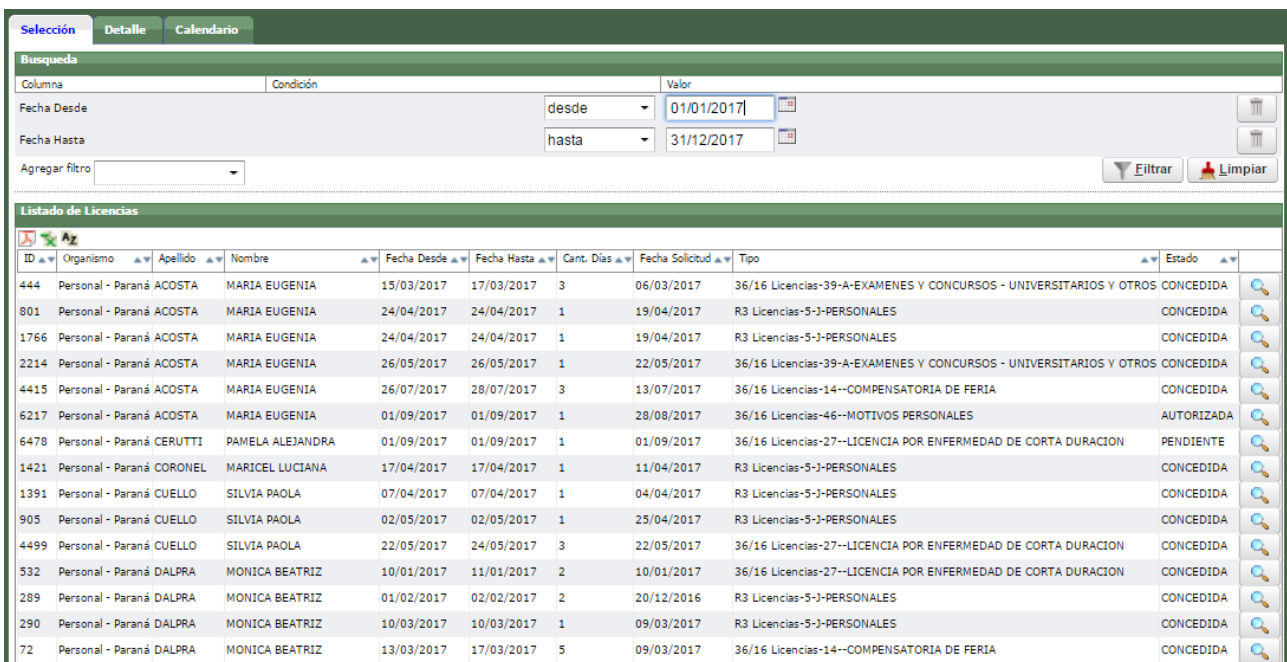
Selección Detalle Calendario

Busqueda

| Columna | Condición | Valor |
|---|---|---|
| Fecha Desde | desde | 01/01/2017 |
| Fecha Hasta | hasta | 31/12/2017 |

Agregar filtro

Filtrar Limpiar

Listado de Licencias

| ID | Organismo | Apellido | Nombre | Fecha Desde | Fecha Hasta | Cant. Días | Fecha Solicitud | Tipo | Estado |
|---|---|---|---|---|---|---|---|---|---|
| 444 | Personal - Paraná | ACOSTA | MARIA EUGENIA | 15/03/2017 | 17/03/2017 | 3 | 06/03/2017 | 36/16 Licencias-39-A-EXAMENES Y CONCURSOS - UNIVERSITARIOS Y OTROS | CONCEDIDA |
| 801 | Personal - Paraná | ACOSTA | MARIA EUGENIA | 24/04/2017 | 24/04/2017 | 1 | 19/04/2017 | R3 Licencias-5-J-PERSONALES | CONCEDIDA |
| 1766 | Personal - Paraná | ACOSTA | MARIA EUGENIA | 24/04/2017 | 24/04/2017 | 1 | 19/04/2017 | R3 Licencias-5-J-PERSONALES | CONCEDIDA |
| 2214 | Personal - Paraná | ACOSTA | MARIA EUGENIA | 26/05/2017 | 26/05/2017 | 1 | 22/05/2017 | 36/16 Licencias-39-A-EXAMENES Y CONCURSOS - UNIVERSITARIOS Y OTROS | CONCEDIDA |
| 4415 | Personal - Paraná | ACOSTA | MARIA EUGENIA | 26/07/2017 | 28/07/2017 | 3 | 13/07/2017 | 36/16 Licencias-14--COMPENSATORIA DE FERIA | CONCEDIDA |
| 6217 | Personal - Paraná | ACOSTA | MARIA EUGENIA | 01/09/2017 | 01/09/2017 | 1 | 28/08/2017 | 36/16 Licencias-46--MOTIVOS PERSONALES | AUTORIZADA |
| 6478 | Personal - Paraná | CERUTTI | PAMELA ALEJANDRA | 01/09/2017 | 01/09/2017 | 1 | 01/09/2017 | 36/16 Licencias-27--LICENCIA POR ENFERMEDAD DE CORTA DURACION | PENDIENTE |
| 1421 | Personal - Paraná | CORONEL | MARICEL LUCIANA | 17/04/2017 | 17/04/2017 | 1 | 11/04/2017 | R3 Licencias-5-J-PERSONALES | CONCEDIDA |
| 1391 | Personal - Paraná | CUELLO | SILVIA PAOLA | 07/04/2017 | 07/04/2017 | 1 | 04/04/2017 | R3 Licencias-5-J-PERSONALES | CONCEDIDA |
| 905 | Personal - Paraná | CUELLO | SILVIA PAOLA | 02/05/2017 | 02/05/2017 | 1 | 25/04/2017 | R3 Licencias-5-J-PERSONALES | CONCEDIDA |
| 4499 | Personal - Paraná | CUELLO | SILVIA PAOLA | 22/05/2017 | 24/05/2017 | 3 | 22/05/2017 | 36/16 Licencias-27--LICENCIA POR ENFERMEDAD DE CORTA DURACION | CONCEDIDA |
| 532 | Personal - Paraná | DALPRA | MONICA BEATRIZ | 10/01/2017 | 11/01/2017 | 2 | 10/01/2017 | 36/16 Licencias-27--LICENCIA POR ENFERMEDAD DE CORTA DURACION | CONCEDIDA |
| 289 | Personal - Paraná | DALPRA | MONICA BEATRIZ | 01/02/2017 | 02/02/2017 | 2 | 20/12/2016 | R3 Licencias-5-J-PERSONALES | CONCEDIDA |
| 290 | Personal - Paraná | DALPRA | MONICA BEATRIZ | 10/03/2017 | 10/03/2017 | 1 | 09/03/2017 | R3 Licencias-5-J-PERSONALES | CONCEDIDA |
| 72 | Personal - Paraná | DALPRA | MONICA BEATRIZ | 13/03/2017 | 17/03/2017 | 5 | 09/03/2017 | 36/16 Licencias-14--COMPENSATORIA DE FERIA | CONCEDIDA |